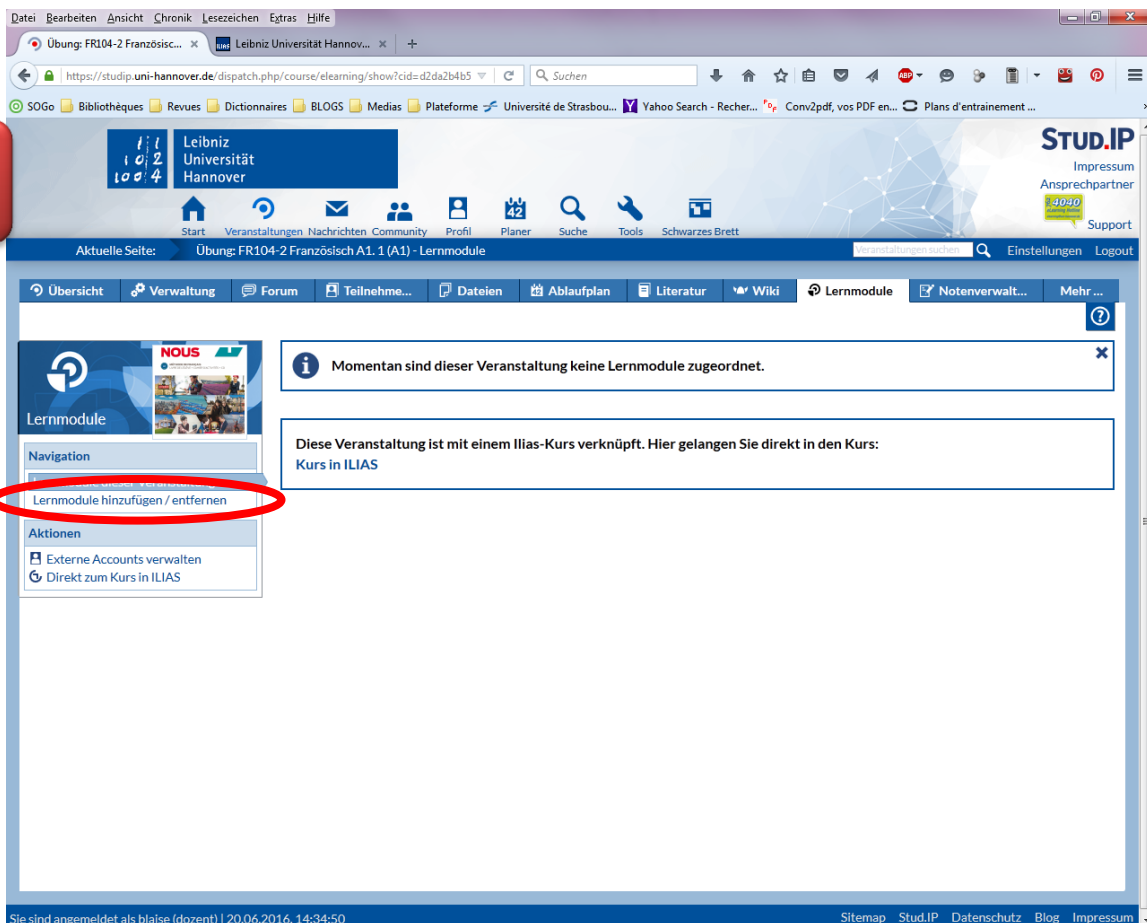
Datei Bearbeiten Ansicht Chronik Lesezeichen Extras Hilfe

Übung: FR104-2 Französisc... × Leibniz Universität Hannov... × +

https://studip.uni-hannover.de/dispatch.php/course/elearning/show?cid=d2da2b4b5 Suchen

SOGo Bibliothèques Revues Dictionnaires BLOGS Medias Plateforme Université de Strasbou... Yahoo Search - Recher... Conv2pdf, vos PDF en... Plans d'entrainement ...

Leibniz Universität Hannover

STUD.IP
Impressum
Ansprechpartner
Support

Start Veranstaltungen Nachrichten Community Profil Planer Suche Tools Schwarzes Brett

Aktuelle Seite: Übung: FR104-2 Französisch A1. 1 (A1) - Lernmodule

Veranstaltungen suchen Einstellungen Logout

Übersicht Verwaltung Forum Teilnehme... Dateien Ablaufplan Literatur Wiki Lernmodule Notenverwalt... Mehr ...

NOUS

Lernmodule

Navigation
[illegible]
Lernmodule hinzufügen / entfernen

Aktionen
Externe Accounts verwalten
Direkt zum Kurs in ILIAS

Momentan sind dieser Veranstaltung keine Lernmodule zugeordnet.

Diese Veranstaltung ist mit einem Ilias-Kurs verknüpft. Hier gelangen Sie direkt in den Kurs:
Kurs in ILIAS

Sie sind angemeldet als blaise (dozent) | 20.06.2016, 14:34:50

Sitemap Stud.IP Datenschutz Blog Impressum